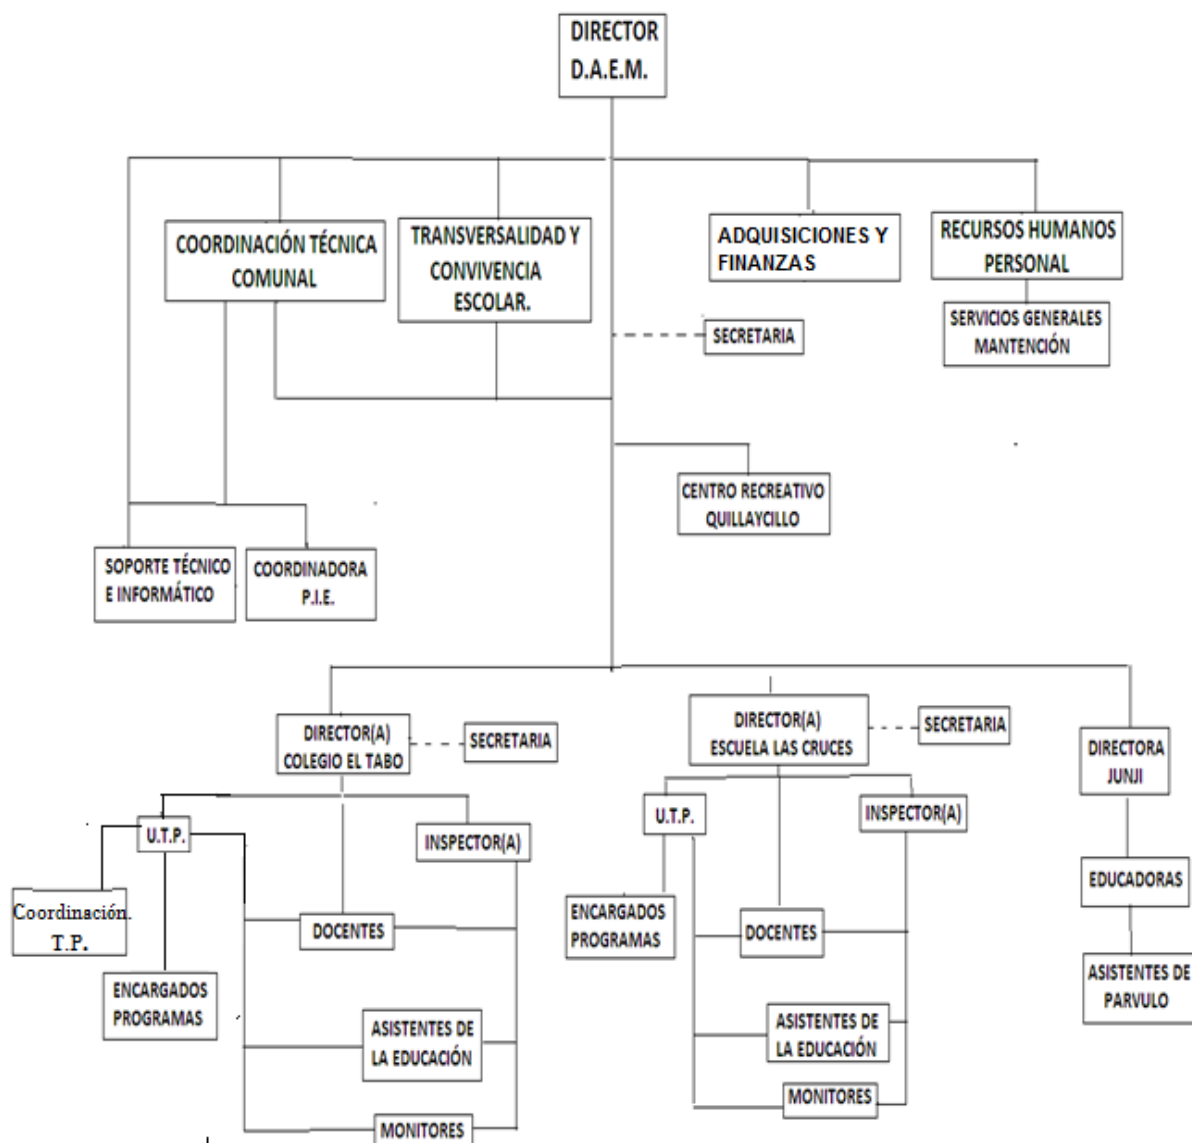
DIRECTOR D.A.E.M.

COORDINACIÓN TÉCNICA COMUNAL

TRANSVERSALIDAD Y CONVIVENCIA ESCOLAR.

ADQUISICIONES Y FINANZAS

RECURSOS HUMANOS PERSONAL

SERVICIOS GENERALES MANTENCIÓN

SECRETARIA

CENTRO RECREATIVO QUILLAYCILLO

SOPORTE TÉCNICO E INFORMÁTICO

COORDINADORA P.I.E.

DIRECTOR(A) COLEGIO EL TABO

SECRETARIA

U.T.P.

INSPECTOR(A)

Coordinación. T.P.

DOCENTES

ENCARGADOS PROGRAMAS

ASISTENTES DE LA EDUCACIÓN

MONITORES

DIRECTOR(A) ESCUELA LAS CRUCES

SECRETARIA

U.T.P.

INSPECTOR(A)

ENCARGADOS PROGRAMAS

DOCENTES

ASISTENTES DE LA EDUCACIÓN

MONITORES

DIRECTORA JUNJI

EDUCADORAS

ASISTENTES DE PARVULO